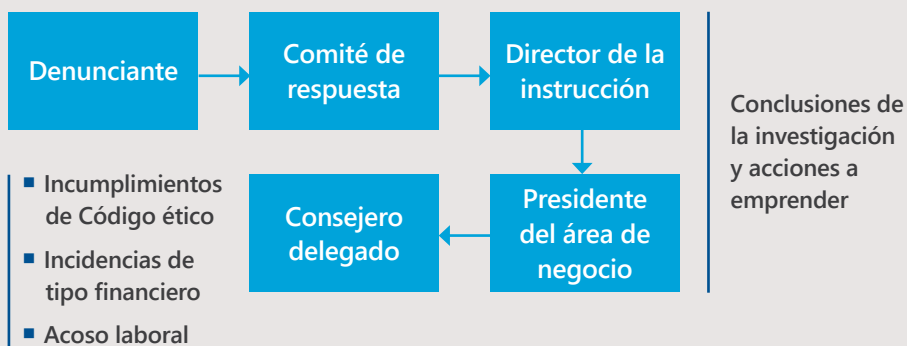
Denunciante

Comité de respuesta

Director de la instrucción

Presidente del área de negocio

Consejero delegado

Conclusiones de la investigación y acciones a emprender

- Incumplimientos de Código ético
- Incidencias de tipo financiero
- Acoso laboral